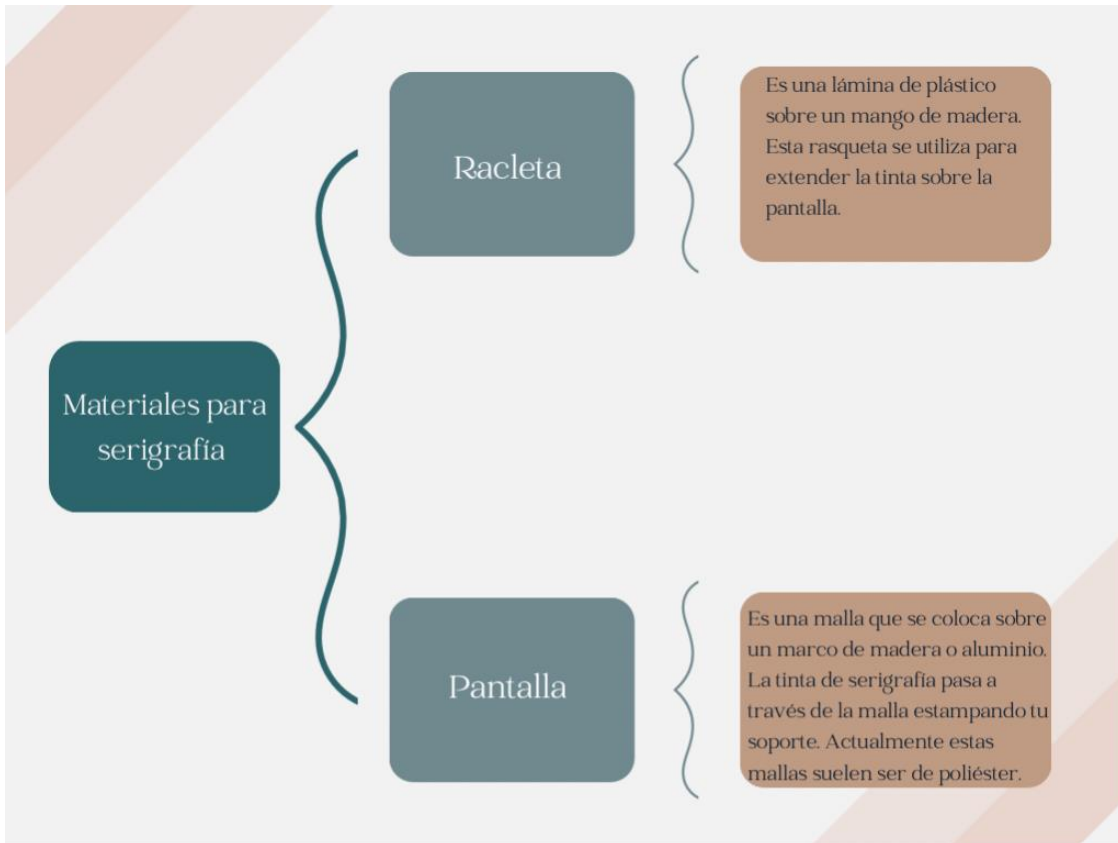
Materiales para serigrafía

Racleta

Es una lámina de plástico sobre un mango de madera. Esta rasqueta se utiliza para extender la tinta sobre la pantalla.

Pantalla

Es una malla que se coloca sobre un marco de madera o aluminio. La tinta de serigrafía pasa a través de la malla estampando tu soporte. Actualmente estas mallas suelen ser de poliéster.